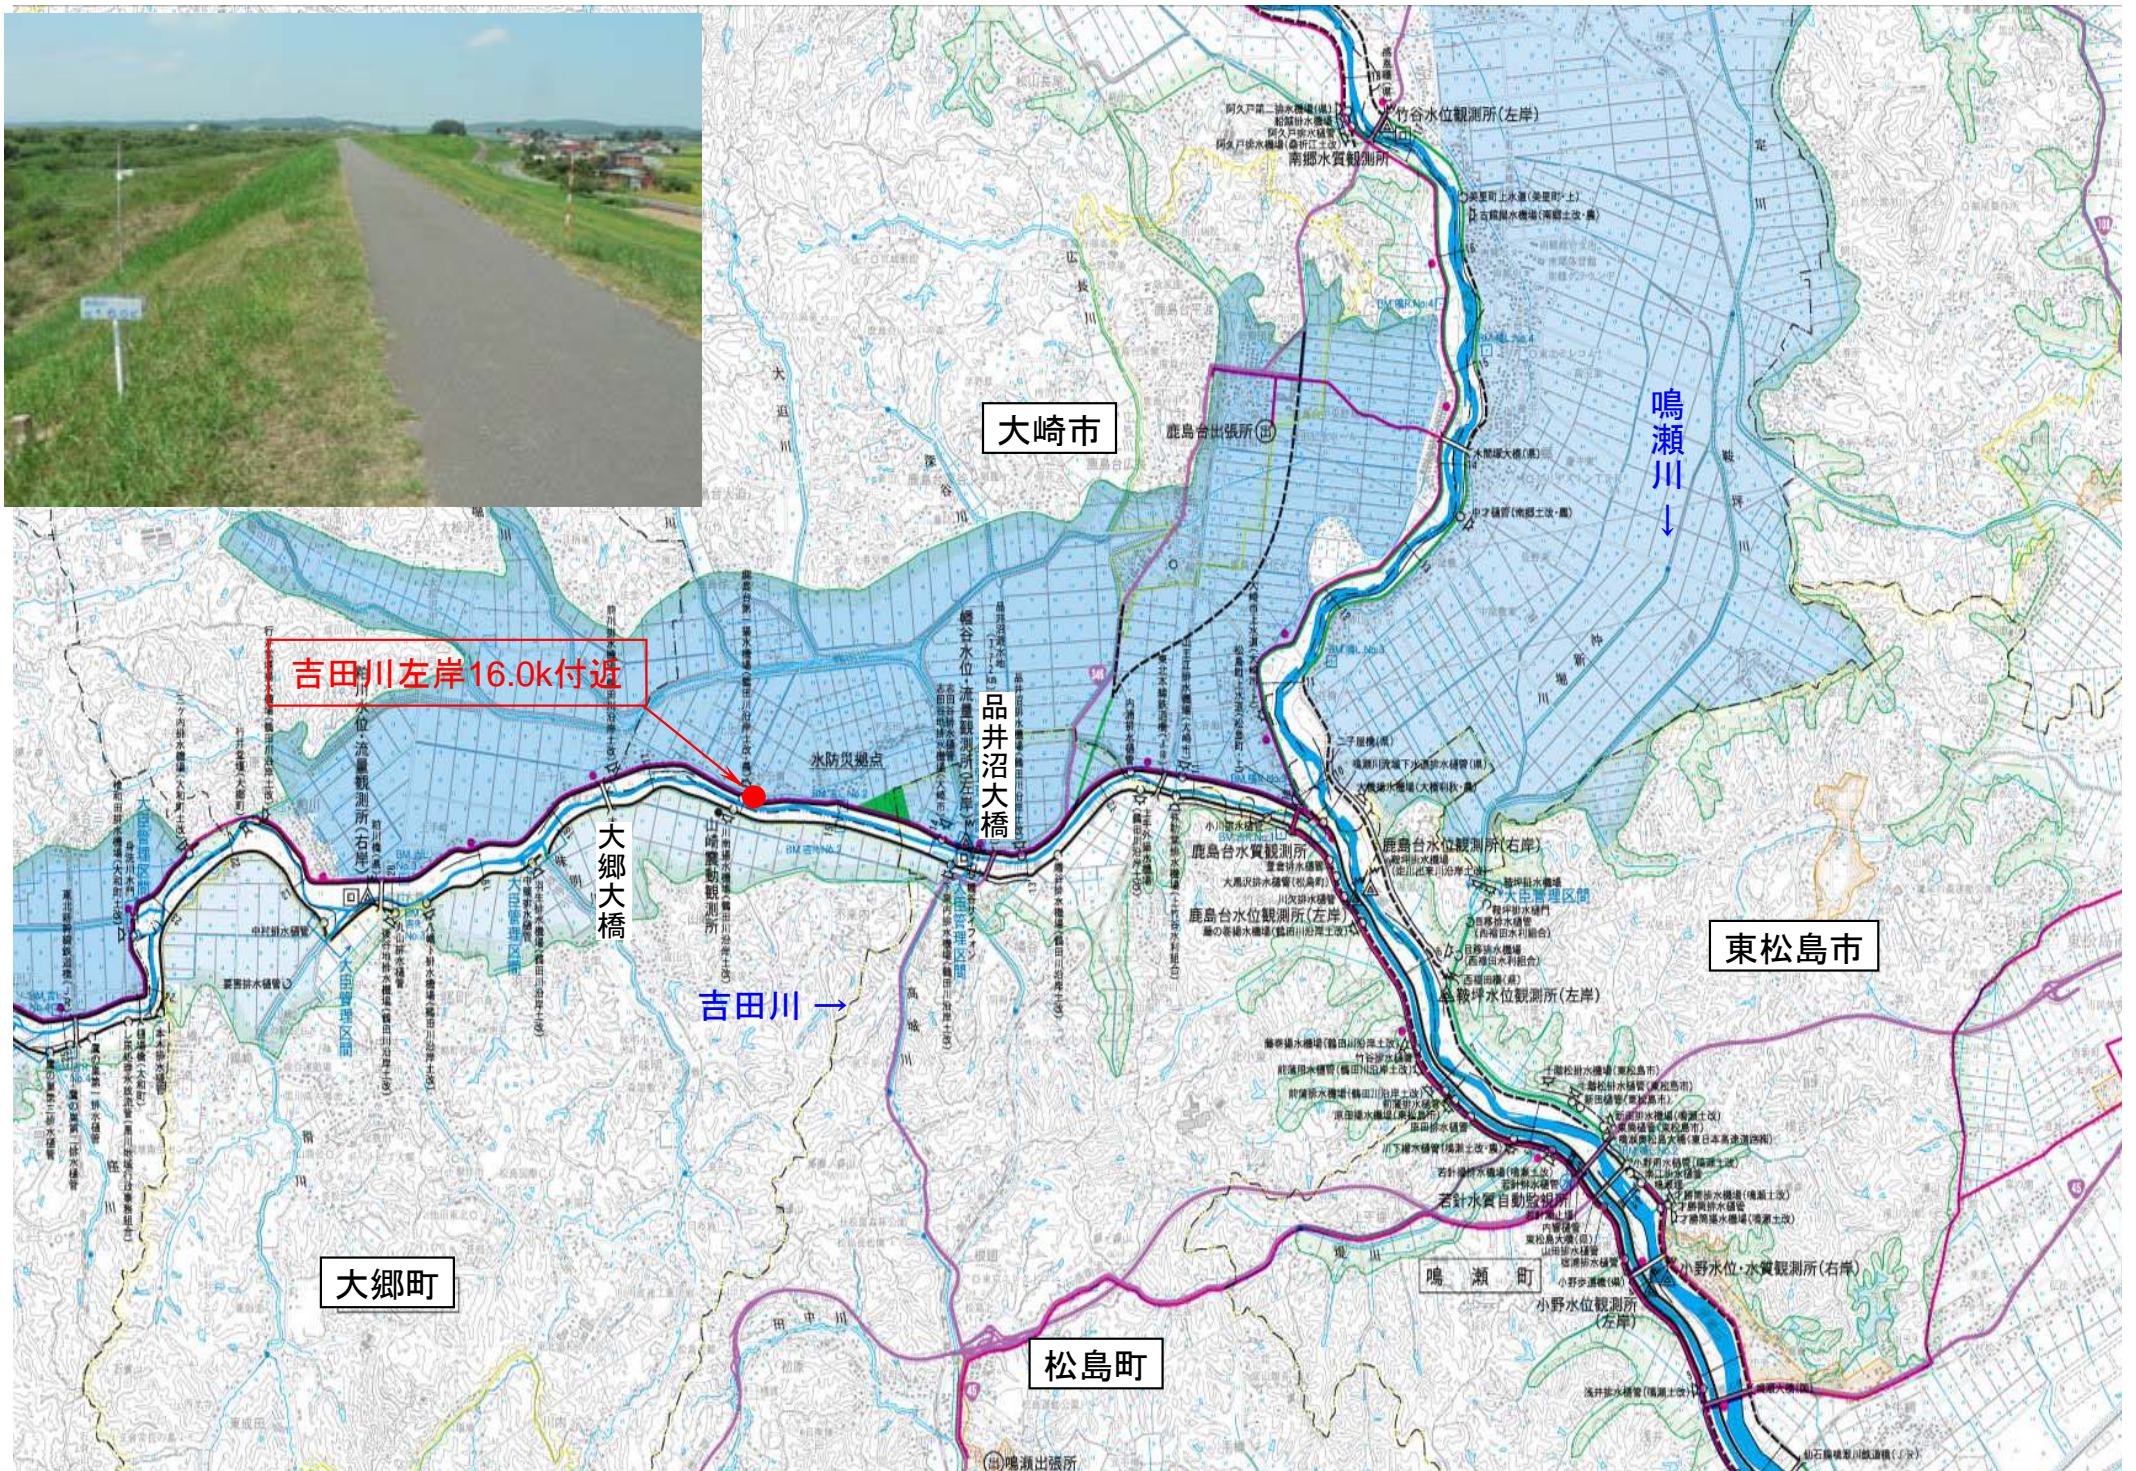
大崎市

鳴瀬川
↓

吉田川左岸16.0k付近

大郷大橋

品井沼大橋

吉田川 →

東松島市

大郷町

松島町

鳴瀬町

鹿島台出張所

竹谷水位観測所(左岸)

南郷水質観測所

水防災拠点

鹿島台水質観測所

鹿島台水位観測所(左岸)

粕川水位観測所(左岸)

小野水位・水質観測所(右岸)

小野水位観測所(左岸)

鳴瀬出張所